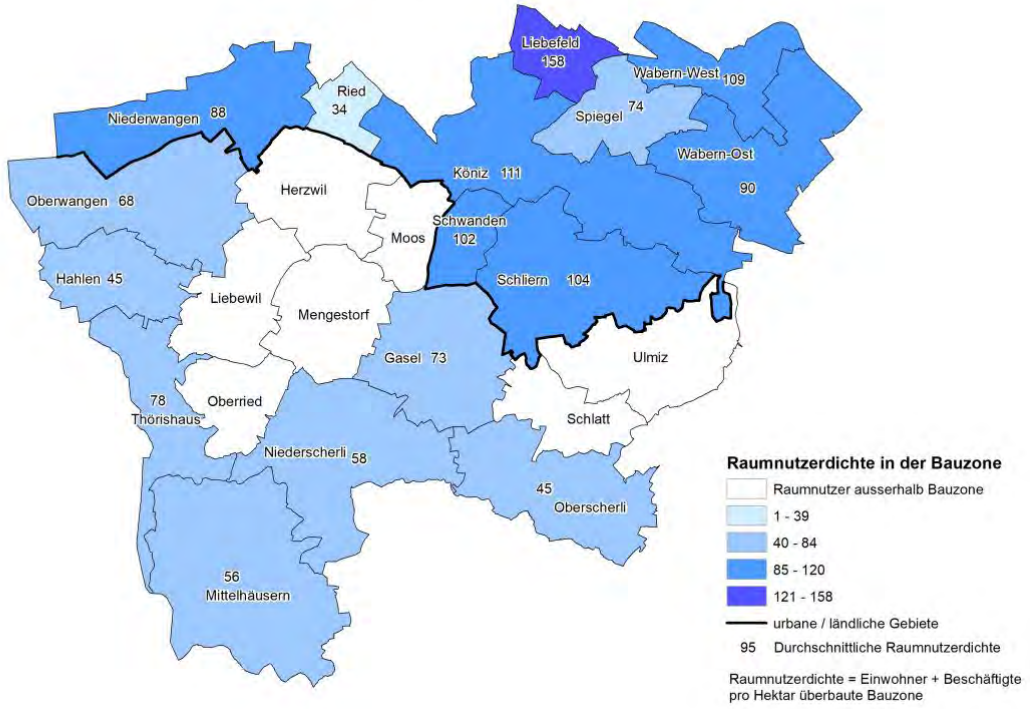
Liebefeld
158
Wabern-West 109
Ried
34
Niederwangen 88
Spiegel 74
Wabern-Ost
90
Köniz 111
Oberwangen 68
Herzwil
Schwanden
102
Moos
Hahlen 45
Schliern 104
Liebewil
Mengestorf
Gasel 73
Ulmiz
78
Thörishaus
Oberried
Schlatt
Niederscherli 58
45
Oberscherli
56
Mittelhäusern

Raumnutzerdichte in der Bauzone
Raumnutzer ausserhalb Bauzone
1 - 39
40 - 84
85 - 120
121 - 158
urbane / ländliche Gebiete
95 Durchschnittliche Raumnutzerdichte

Raumnutzerdichte = Einwohner + Beschäftigte pro Hektar überbaute Bauzone